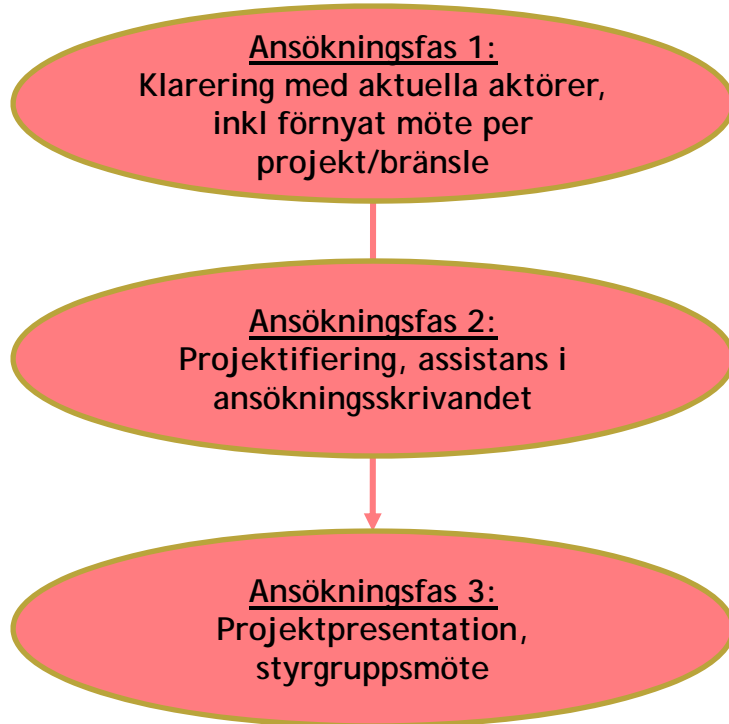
Ansökningsfas 1:
Klarering med aktuella aktörer, inkl förnyat möte per projekt/bränsle

Ansökningsfas 2:
Projektifiering, assistans i ansökningsskrivandet

Ansökningsfas 3:
Projektpresentation, styrgruppsmöte